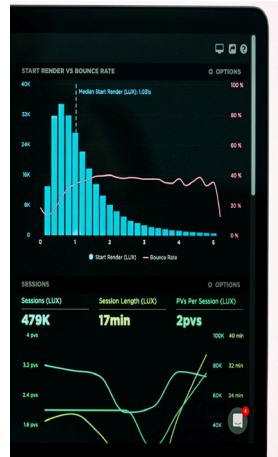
START RENDER VS BOUNCE RATE
⚙ OPTIONS
40K
32K
24K
16K
8K
0
Median Start Render (LUX): 1.03s
100 %
80 %
60 %
40 %
20 %
0 %
0 1 2 3 4 5
Start Render (LUX) Bounce Rate

SESSIONS
⚙ OPTIONS
Sessions (LUX)
479K
Session Length (LUX)
17min
PVs Per Session (LUX)
2pvs
4 pvs
3.2 pvs
2.4 pvs
1.6 pvs
100K
80K
60K
40 min
32 min
24 min